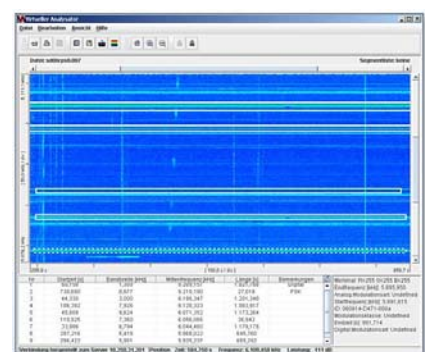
Virtueller Analysator

Datei Bearbeiten Ansicht Hilfe

Datei: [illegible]

Segmentliste: keine

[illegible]

| Nr. | Startzeit [s] | Bandbreite [kHz] | Mittenfrequenz [kHz] | Länge [s] | Bemerkungen |
|---|---|---|---|---|---|
| 1 | 564,739 | 1,469 | 6,269,552 | 1,627,768 | Digital |
| 2 | 736,690 | 8,677 | 6,216,180 | 27,018 | PSK |
| 3 | 44,335 | 3,600 | 6,106,347 | 1,201,348 | |
| 4 | 186,352 | 7,826 | 6,120,323 | 1,393,817 | |
| 5 | 45,959 | 6,624 | 6,071,252 | 1,173,264 | |
| 6 | 110,826 | 7,363 | 6,068,085 | 38,643 | |
| 7 | 23,996 | 8,794 | 6,044,460 | 1,179,178 | |
| 8 | 297,216 | 6,419 | 5,968,633 | 846,766 | |
| 9 | 294,423 | 5,861 | 5,926,335 | 695,262 | |

Markierat: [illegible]
Endfrequenz [kHz]: 5,895,915
Analog-Modulationsart: Undefined
Startfrequenz [kHz]: 5,895,915
ID: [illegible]
Modulationsklasse: Undefined
Endzeit [s]: 991,714
Digital-Modulationsart: Undefined

Verbindung hergestellt zum Server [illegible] Position: Zeit: 584,750 s Frequenz: 6,905,658 kHz Leistung: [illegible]